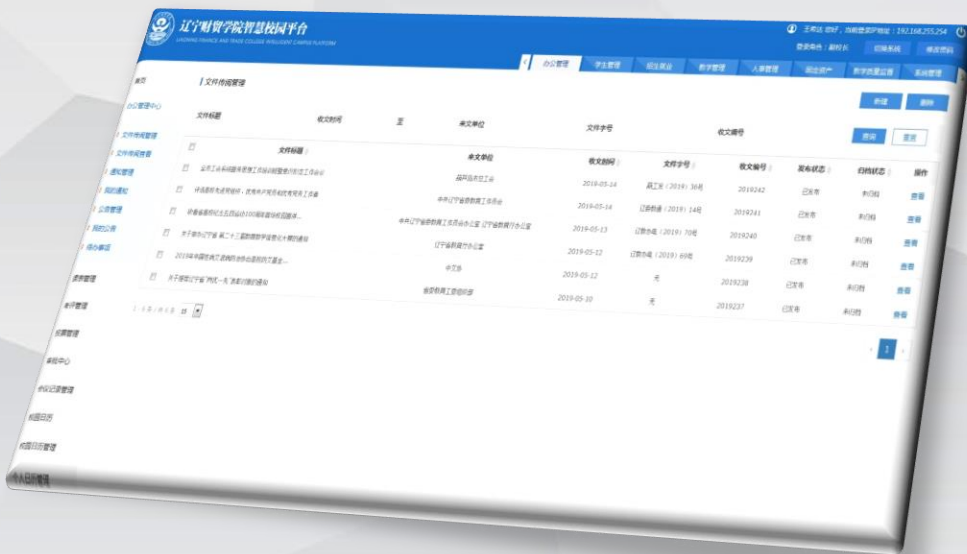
辽宁财贸学院智慧校园平台
LIAONING FINANCE AND TRADE COLLEGE INTELLIGENT CAMPUS PLATFORM

王老师 您好，当前登录IP地址：192.168.255.254
登录角色：副校长 切换系统 修改密码

办公管理 学生管理 招生就业 教学管理 人事管理 固定资产 教学质量监测 系统管理

首页
办公管理中心
文件传阅管理
文件传阅查看
通知管理
我的通知
公告管理
我的公告
待办事项
质量管理
教师管理
后勤管理
审批中心
会议记录管理
校园日历
校园日历管理
个人日历管理

| 文件传阅管理

文件标题 收文时间 至 来文单位 文件字号 收文编号
新增 删除
查询 重置

| | 文件标题 | 来文单位 | 收文时间 | 文件字号 | 收文编号 | 发布状态 | 归档状态 | 操作 |
|---|---|---|---|---|---|---|---|---|
| | 全省工会系统服务质量工作总结暨整改落实工作会议 | 葫芦岛市总工会 | 2019-05-14 | 葫工发（2019）36号 | 2019242 | 已发布 | 未归档 | 查看 |
| | 中共葫芦岛市委员会，关于教育系统有关工作的通知 | 中共辽宁省委教育工作委员会 | 2019-05-14 | 辽委教通（2019）14号 | 2019241 | 已发布 | 未归档 | 查看 |
| | 转发省教育厅关于开展纪念100周年系列校园活动... | 中共辽宁省委教育工委员会办公室 辽宁省教育厅办公室 | 2019-05-13 | 辽教办电（2019）70号 | 2019240 | 已发布 | 未归档 | 查看 |
| | 关于做好辽宁省第二十三届教师教学技能大赛的通知 | 辽宁省教育厅办公室 | 2019-05-12 | 辽教办电（2019）69号 | 2019239 | 已发布 | 未归档 | 查看 |
| | 2019年中国教育工作的综合改革的文章主... | 中文参 | 2019-05-12 | 无 | 2019238 | 已发布 | 未归档 | 查看 |
| | 关于推荐辽宁省"两优一先"表彰对象的通知 | 省委教育工委组织部 | 2019-05-10 | 无 | 2019237 | 已发布 | 未归档 | 查看 |

1 共6条 / 共1页 10

1